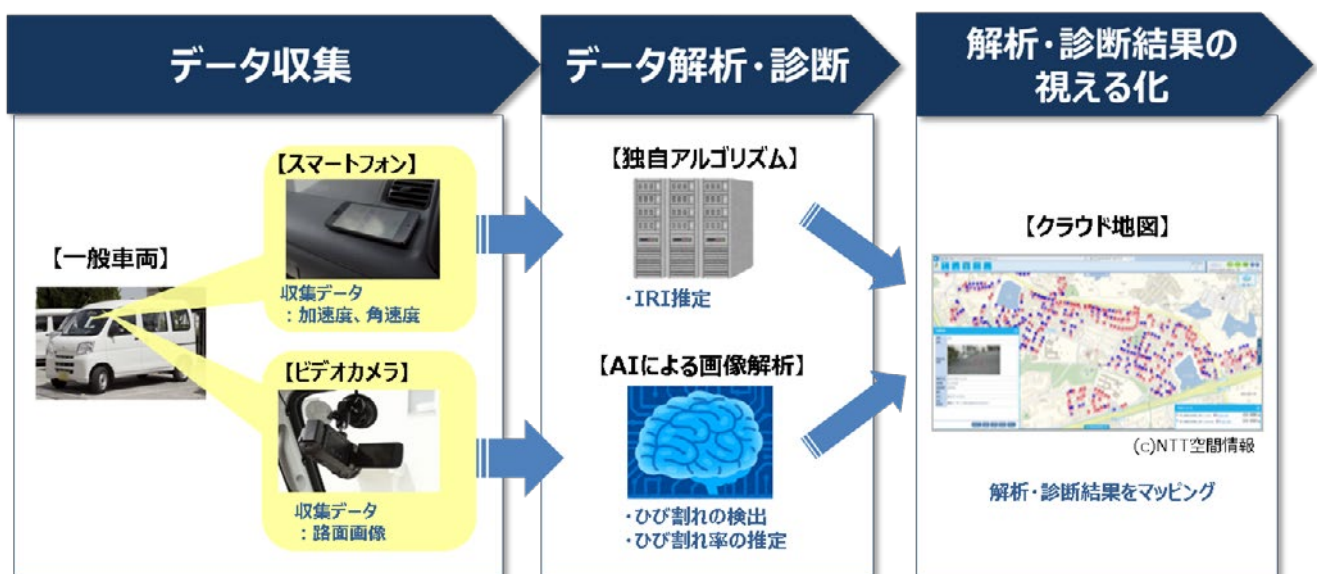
データ収集

データ解析・診断

解析・診断結果の視える化

【一般車両】

【スマートフォン】

収集データ
：加速度、角速度

【ビデオカメラ】

収集データ
：路面画像

【独自アルゴリズム】

・IRI推定

【AIによる画像解析】

・ひび割れの検出
・ひび割れ率の推定

【クラウド地図】

(c)NTT空間情報

解析・診断結果をマッピング